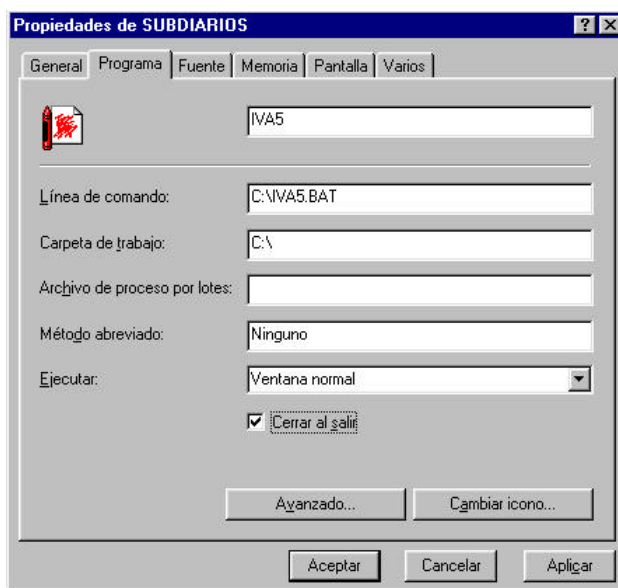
Propiedades de SUBDIARIOS

General | Programa | Fuente | Memoria | Pantalla | Varios

IVA5

Línea de comando: C:\IVA5.BAT

Carpeta de trabajo: C:\

Archivo de proceso por lotes:

Método abreviado: Ninguno

Ejecutar: Ventana normal

Cerrar al salir

Avanzado...

Cambiar icono...

Aceptar

Cancelar

Aplicar